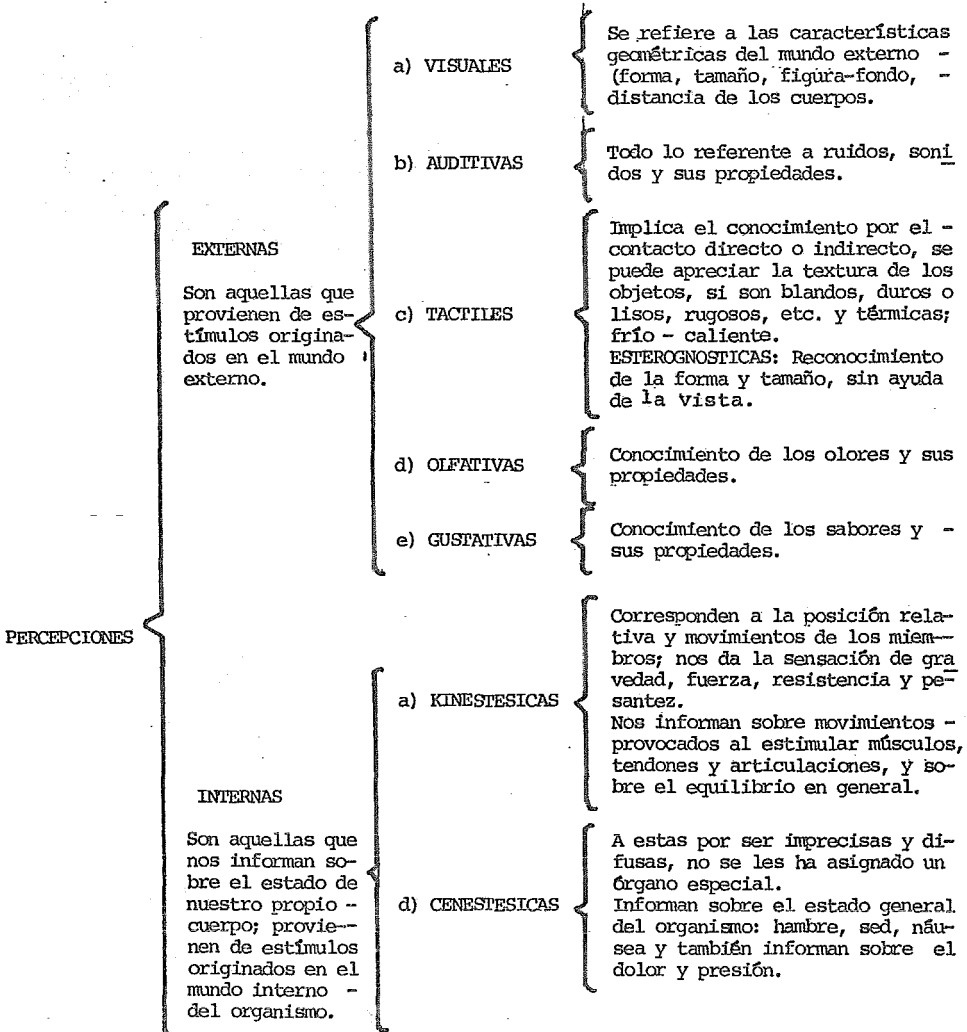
PERCEPCIONES

EXTERNAS

Son aquellas que provienen de estímulos originados en el mundo externo.

a) VISUALES

Se refiere a las características geométricas del mundo externo - (forma, tamaño, figura-fondo, - distancia de los cuerpos.

b) AUDITIVAS

Todo lo referente a ruidos, sonidos y sus propiedades.

c) TACTILES

Implica el conocimiento por el - contacto directo o indirecto, se puede apreciar la textura de los objetos, si son blandos, duros o lisos, rugosos, etc. y térmicas; frío - caliente.
ESTEROGNOSTICAS: Reconocimiento de la forma y tamaño, sin ayuda de la vista.

d) OLFATIVAS

Conocimiento de los olores y sus propiedades.

e) GUSTATIVAS

Conocimiento de los sabores y - sus propiedades.

INTERNAS

Son aquellas que nos informan sobre el estado de nuestro propio - cuerpo; provienen de estímulos originados en el mundo interno - del organismo.

a) KINESTESICAS

Corresponden a la posición relativa y movimientos de los miembros; nos da la sensación de gravedad, fuerza, resistencia y pesantez.
Nos informan sobre movimientos - provocados al estimular músculos, tendones y articulaciones, y sobre el equilibrio en general.

d) CENESTESICAS

A estas por ser imprecisas y difusas, no se les ha asignado un órgano especial.
Informan sobre el estado general del organismo: hambre, sed, náusea y también informan sobre el dolor y presión.